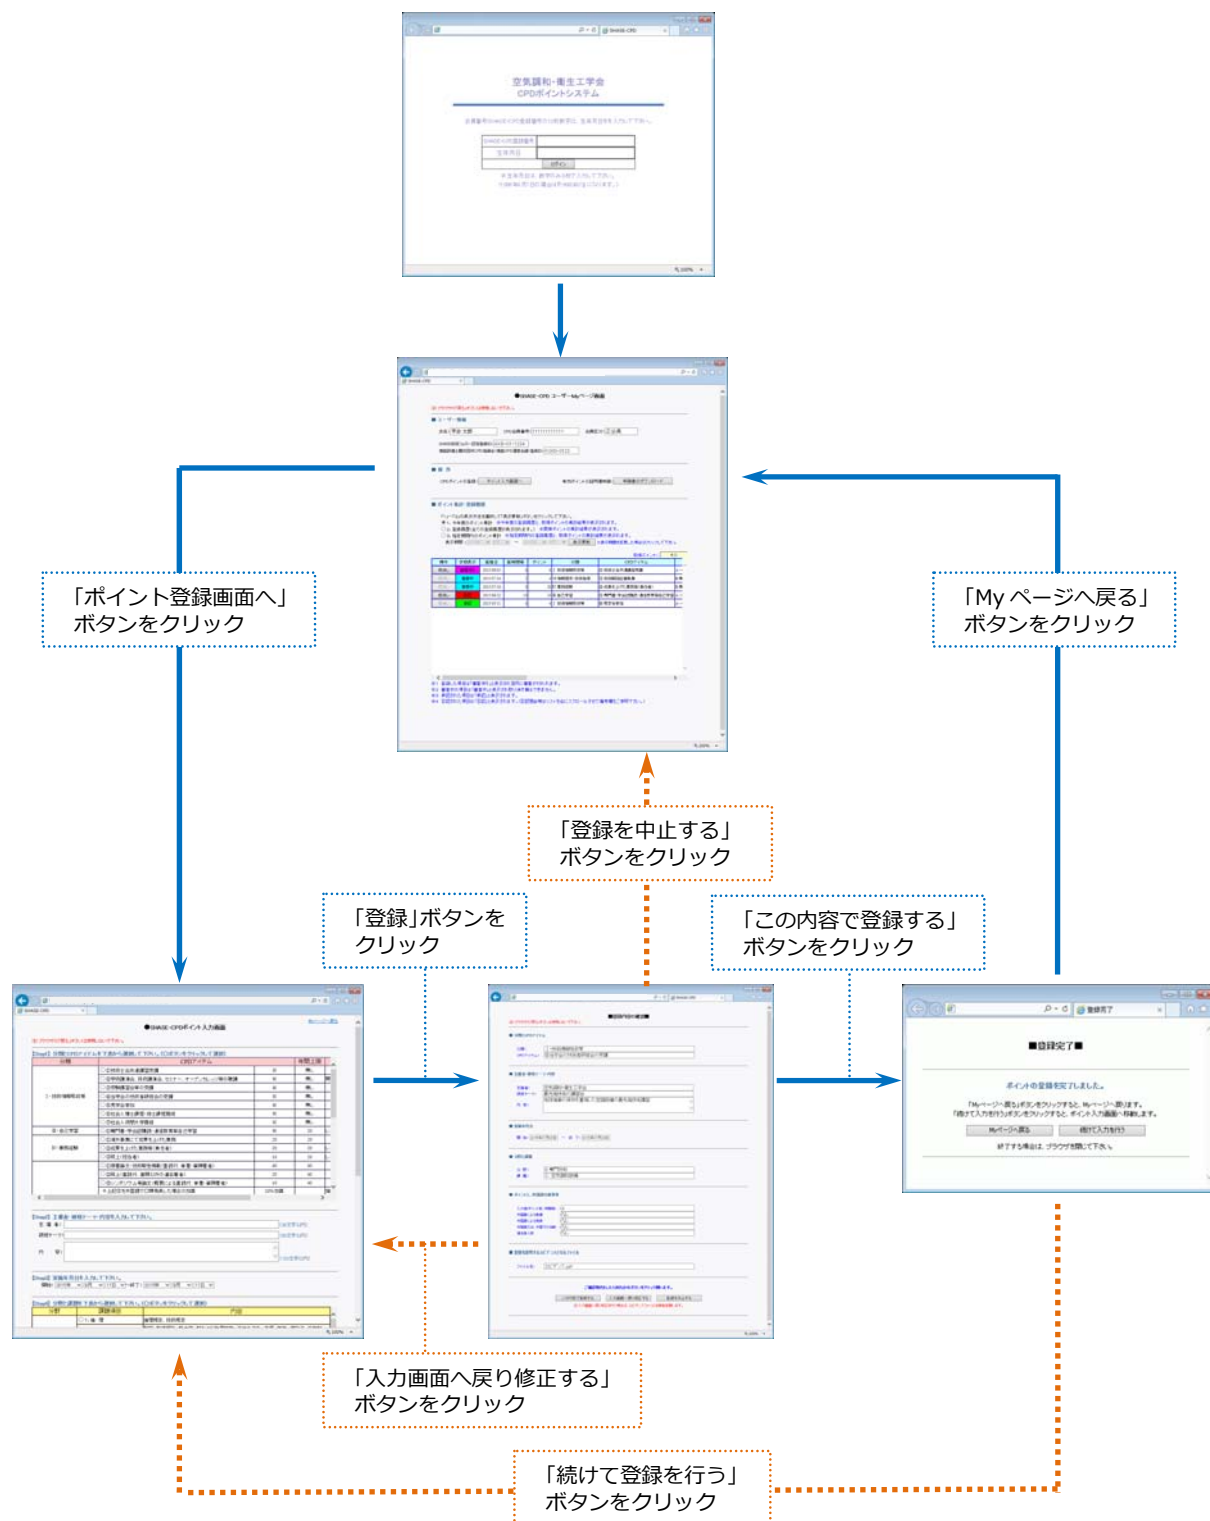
空気調和・衛生工学会
CPDポイントシステム

ログイン

●SHASE-CPD ユーザーMyページ画面

「ポイント登録画面へ」
ボタンをクリック

「My ページへ戻る」
ボタンをクリック

「登録を中止する」
ボタンをクリック

「登録」ボタンを
クリック

「この内容で登録する」
ボタンをクリック

●SHASE-CPDポイント入力画面

■登録内容の確認■

■登録完了■

ポイントの登録を完了しました。

Myページへ戻る

続けて入力を行う

「入力画面へ戻り修正する」
ボタンをクリック

「続けて登録を行う」
ボタンをクリック